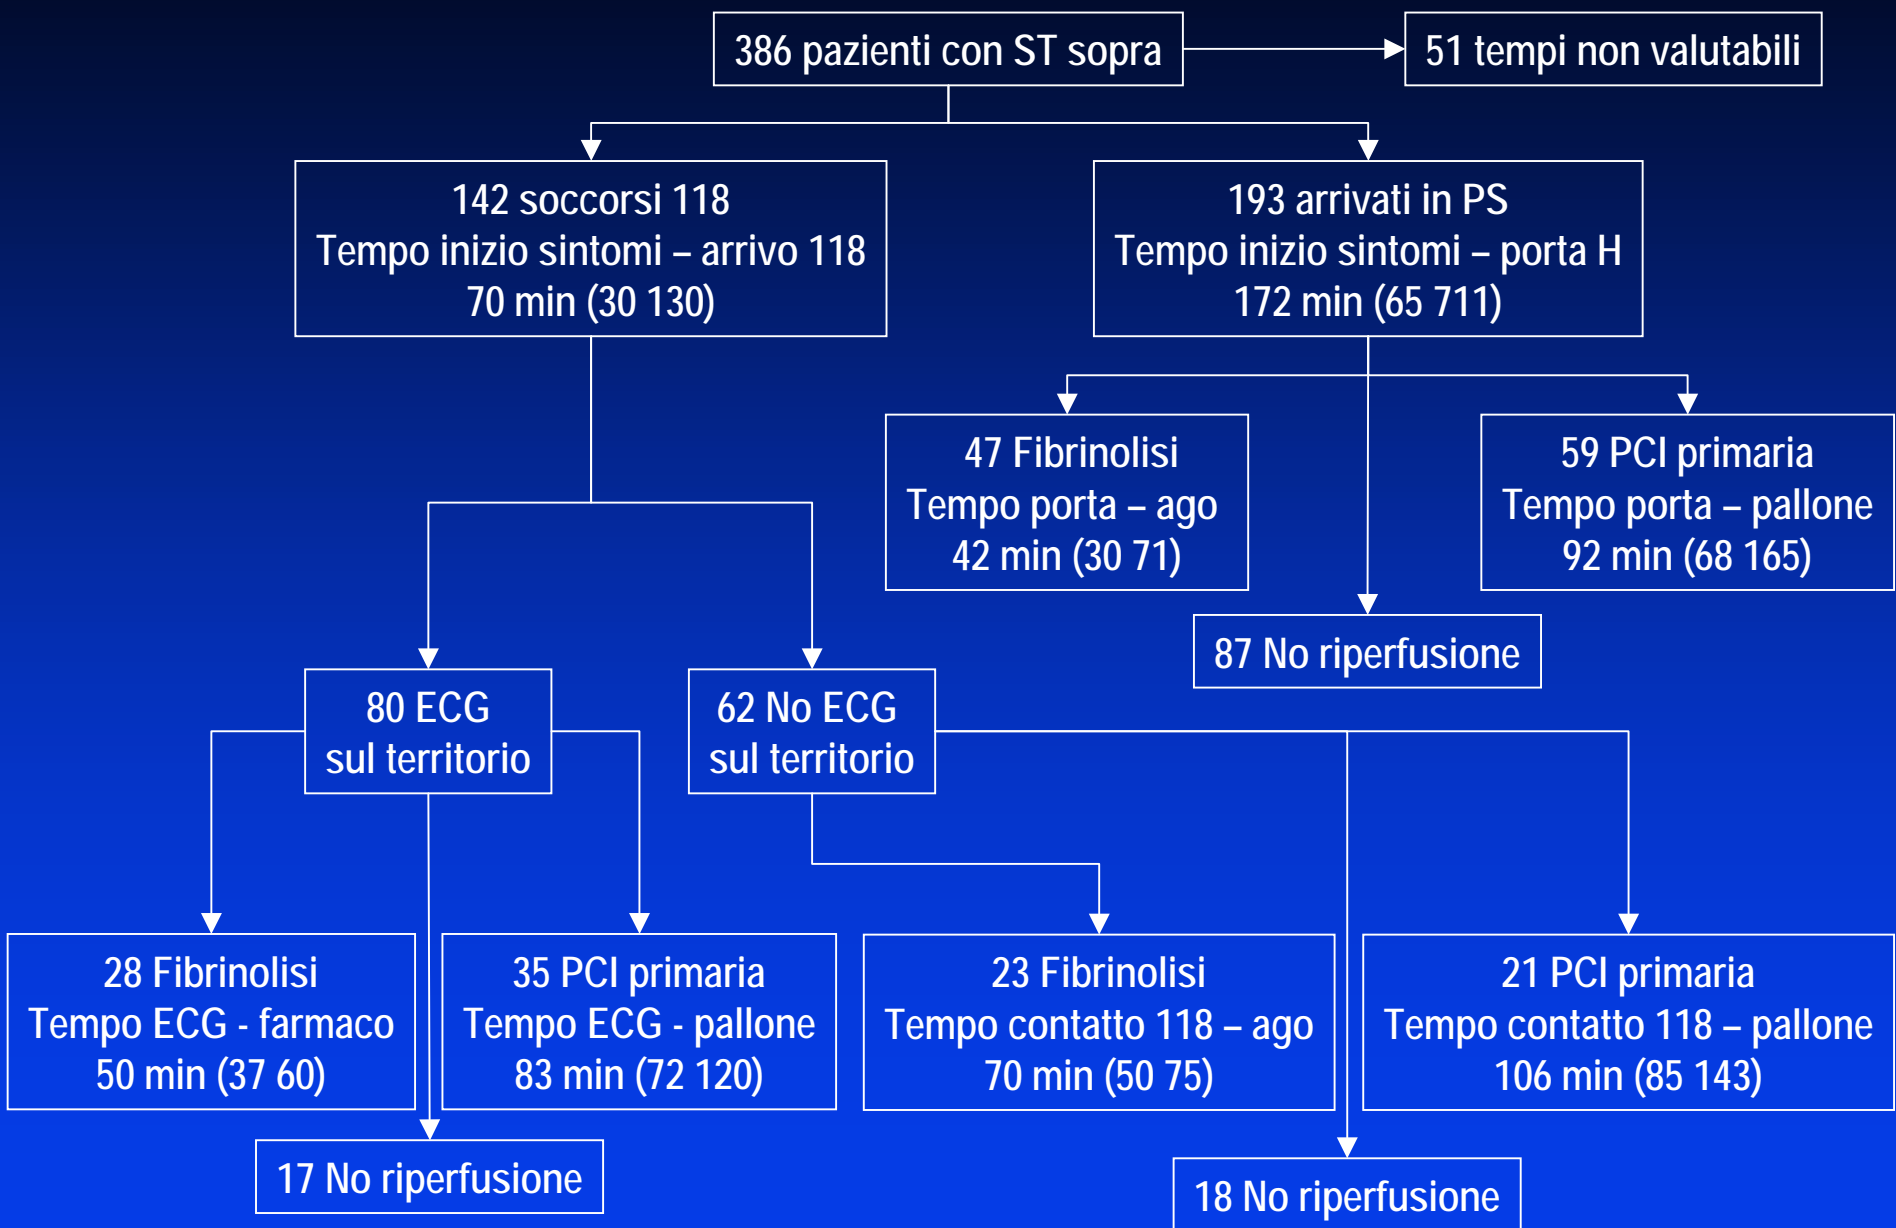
386 pazienti con ST sopra

51 tempi non valutabili

142 soccorsi 118
Tempo inizio sintomi – arrivo 118
70 min (30 130)

193 arrivati in PS
Tempo inizio sintomi – porta H
172 min (65 711)

47 Fibrinolisi
Tempo porta – ago
42 min (30 71)

59 PCI primaria
Tempo porta – pallone
92 min (68 165)

87 No riperfusione

80 ECG
sul territorio

62 No ECG
sul territorio

28 Fibrinolisi
Tempo ECG - farmaco
50 min (37 60)

35 PCI primaria
Tempo ECG - pallone
83 min (72 120)

23 Fibrinolisi
Tempo contatto 118 – ago
70 min (50 75)

21 PCI primaria
Tempo contatto 118 – pallone
106 min (85 143)

17 No riperfusione

18 No riperfusione